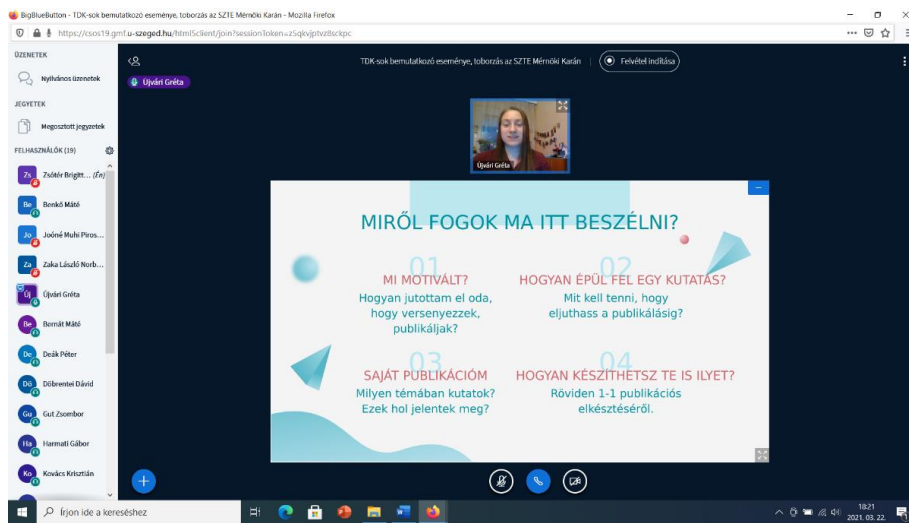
BigBlueButton - TDK-sok bemutatkozó eseménye, toborzás az SZTE Mérnöki Karán - Mozilla Firefox

https://csos19.gmf.u-szeged.hu/html5client/join?sessionToken=zSqkvjptvz8sckpc

ÜZENETEK

Nyilvános üzenetek

JEGYZETEK

Megosztott jegyzetek

FELHASZNÁLÓK (19)

Zs Zsótér Brigitt... (Én)

Be Benkő Máté

Jo Joóné Muhi Piros...

Za Zaka László Norb...

Új Újvári Gréta

Be Bernát Máté

De Deák Péter

Dö Döbrentei Dávid

Gu Gut Zsombor

Ha Harmati Gábor

Ko Kovács Krisztián

Újvári Gréta

TDK-sok bemutatkozó eseménye, toborzás az SZTE Mérnöki Karán

Felvétel indítása

Újvári Gréta

MIRŐL FOGOK MA ITT BESZÉLNI?

01
MI MOTIVÁLT?
Hogyan jutottam el oda, hogy versenyezzek, publikáljak?

02
HOGYAN ÉPÜL FEL EGY KUTATÁS?
Mit kell tenni, hogy eljuthass a publikálásig?

03
SAJÁT PUBLIKÁCIÓM
Milyen témában kutatok? Ezek hol jelentek meg?

04
HOGYAN KÉSZÍTHETSZ TE IS ILYET?
Röviden 1-1 publikációs elkészítéséről.

Írjon ide a kereséshez

18:21
2021. 03. 22.